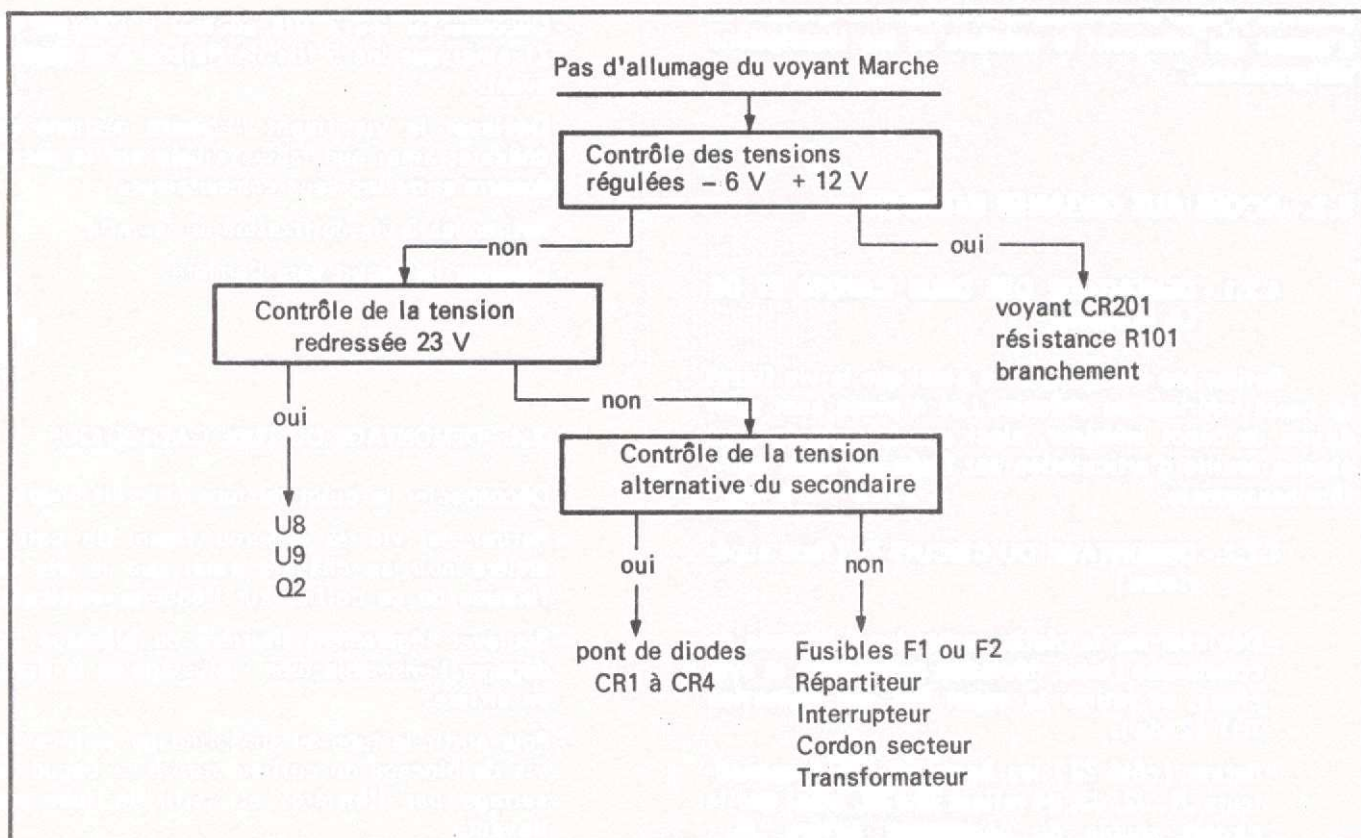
Pas d'allumage du voyant Marche

Contrôle des tensions régulées – 6 V + 12 V

non

oui

Contrôle de la tension redressée 23 V

voyant CR201
résistance R101
branchement

oui

non

Contrôle de la tension alternative du secondaire

U8
U9
Q2

oui

non

pont de diodes
CR1 à CR4

Fusibles F1 ou F2
Répartiteur
Interrupteur
Cordon secteur
Transformateur